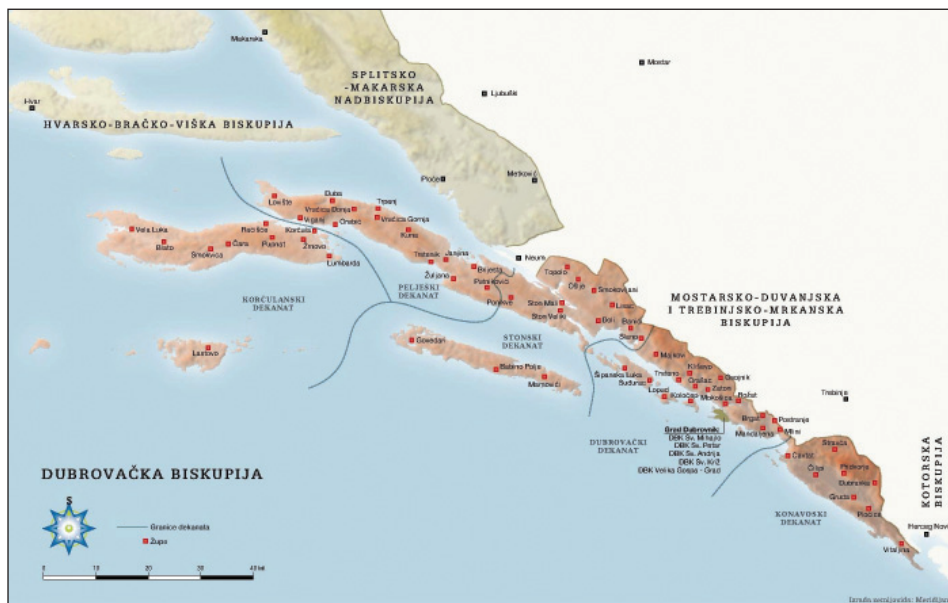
Makarska
Mostar
SPLITSKO
-MAKARSKA
NADBISKUPIJA
Ljubuški
Hvar
HVARSKO-BRAČKO-VIŠKA BISKUPIJA
Ploče
Metković
Duba
Trpanj
Lovište
Vrućica Donja
Viganj
Oskorušno
Vrućica Gornja
Kuna
Vela Luka
Račišće
Korčula
Blato
Čara
Pupnat
Smokvica
Žrnovo
Lumbarda
Trstenik
Janjina
Žuljana
Brijesta
Putnikovići
Neum
Topolo
Ošlje
Smokovljani
Ponikve
Ston Mali
Ston Veliki
Lisac
Doli
Banići
Slano
PELJEŠKI DEKANAT
KORČULANSKI DEKANAT
STONSKI DEKANAT
MOSTARSKO-DUVANJSKA
I TREBINJSKO-MRKANSKA
BISKUPIJA
Lastovo
Sobra
Babino Polje
Maranovići
Majkovi
Kliševo
Osojnik
Šipanska Luka
Trsteno
Orašac
Suđurađ
Zaton
Lopud
Koločep
Mokošica
Rožat
Trebinje
Brgat
Postranje
Mandaljena
Mlini
Grad Dubrovnik:
DBK Sv. Mihajlo
DBK Sv. Petar
DBK Sv. Andrija
DBK Sv. Križ
DBK Velika Gospa - Grad
DUBROVAČKI DEKANAT
Cavtat
Čilipi
Stravča
Pridvorje
Dubravka
Gruda
Pločice
KONAVOSKI DEKANAT
Vitaljina
KOTORSKA BISKUPIJA
Herceg Novi
DUBROVAČKA BISKUPIJA
S
Granice dekanata
Župa
0 10 20 30 40 km
Izrada zemljovida: Meridijani